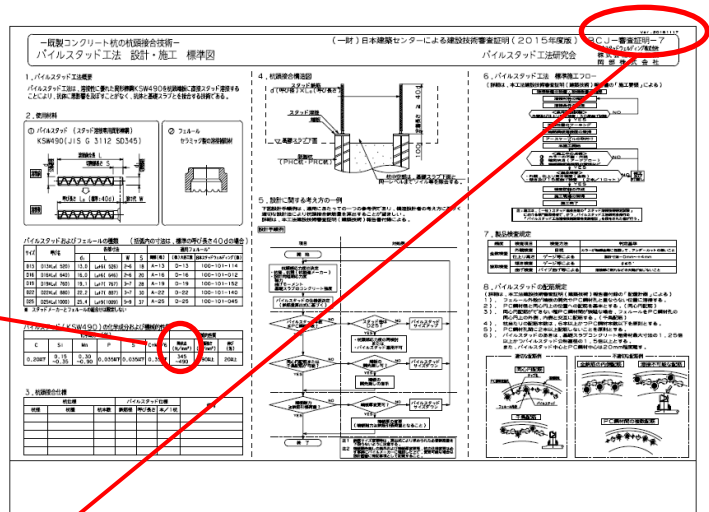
Ver.20181127

－既製コンクリート杭の杭頭接合技術－

パイルスタッド工法 設計・施工 標準図

（一財）日本建築センターによる建設技術審査証明（2015年度版） BCJ－審査証明－7

パイルスタッド工法研究会

1．パイルスタッド工法概要

パイルスタッド工法は、溶接性に優れた異形棒鋼（KSW490）を杭端板に直接スタッド溶接することにより、杭頭に補強筋を加工することなく、杭頭と基礎スラブとを接合する技術である。

2．使用材料

① パイルスタッド（スタッド溶接用異形棒鋼）

KSW490（JIS G 3112 SD345）

② フェルール

セラミック製の溶接補助材

パイルスタッドおよびフェルールの種類

4．杭頭接合構造図

スタッド溶接

スタッド鉄筋

基礎スラブ下端

杭（PHC杭・PRC杭）

5．設計に関する考え方の一例

6．パイルスタッド工法 標準施工フロー

7．製品検査規定

8．パイルスタッドの配筋規定

3．杭頭接合仕様

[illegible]